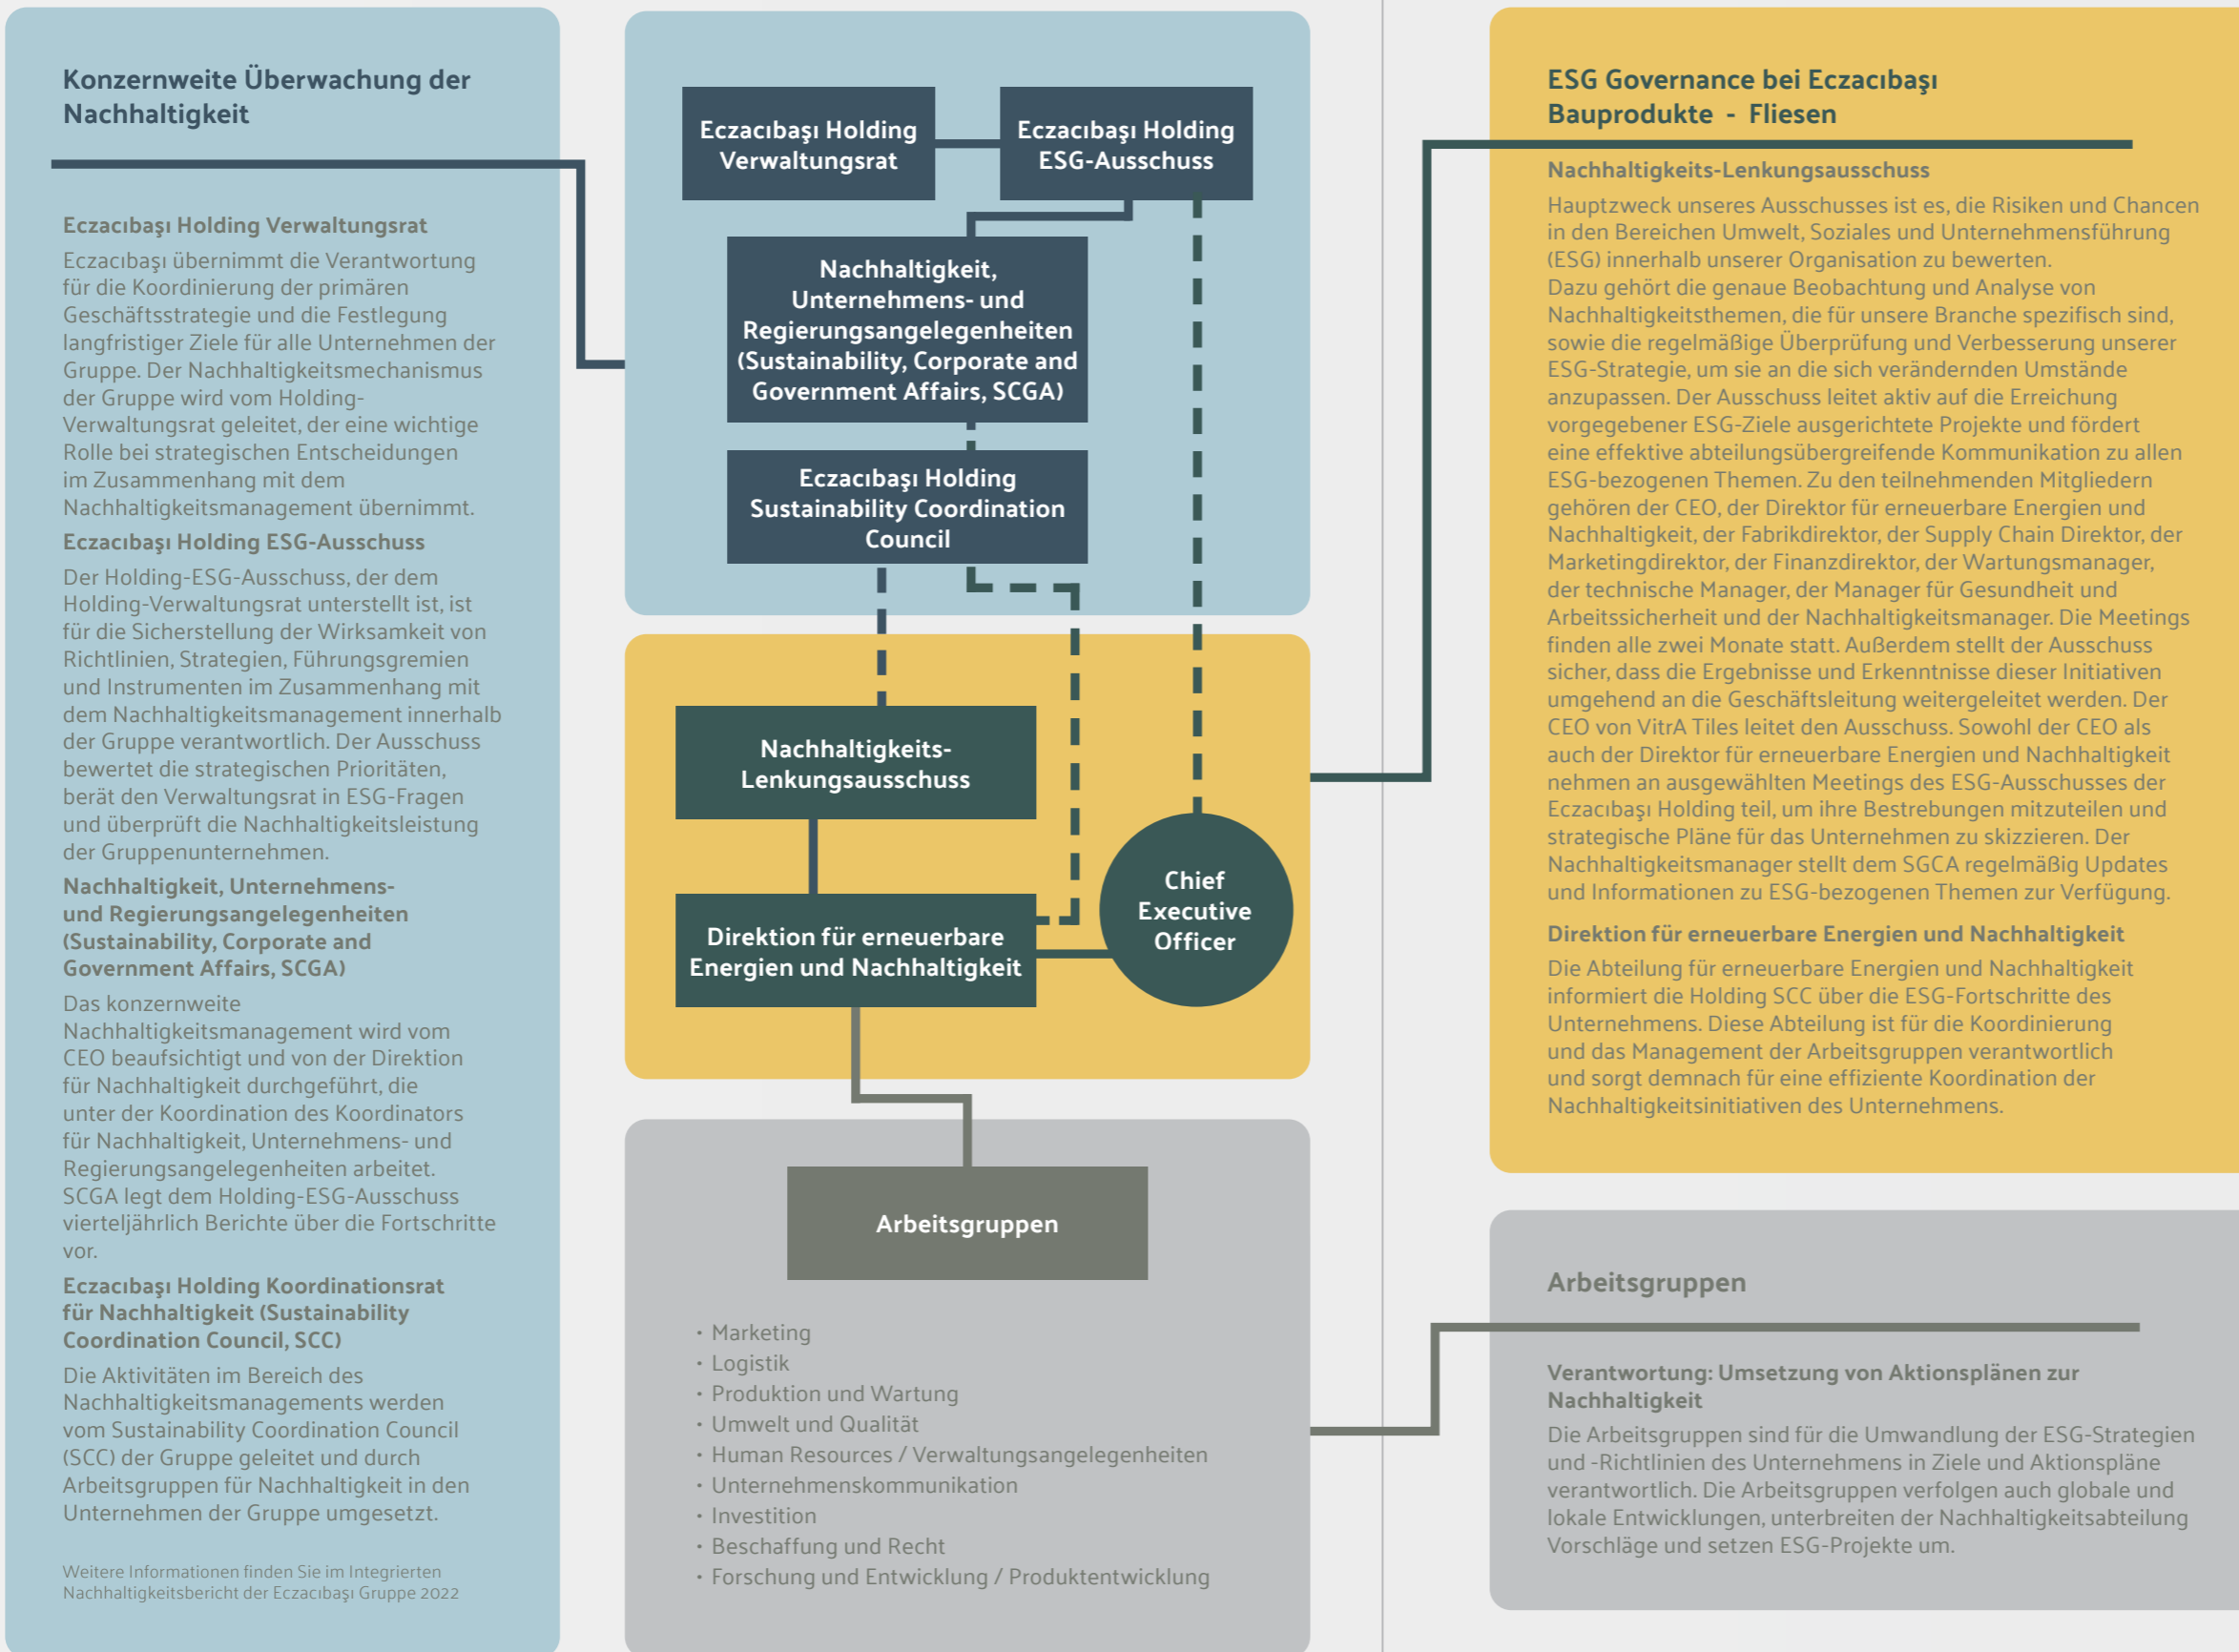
Konzernweite Überwachung der Nachhaltigkeit

Eczacıbaşı Holding Verwaltungsrat

Eczacıbaşı übernimmt die Verantwortung für die Koordinierung der primären Geschäftsstrategie und die Festlegung langfristiger Ziele für alle Unternehmen der Gruppe. Der Nachhaltigkeitsmechanismus der Gruppe wird vom Holding-Verwaltungsrat geleitet, der eine wichtige Rolle bei strategischen Entscheidungen im Zusammenhang mit dem Nachhaltigkeitsmanagement übernimmt.

Eczacıbaşı Holding ESG-Ausschuss

Der Holding-ESG-Ausschuss, der dem Holding-Verwaltungsrat unterstellt ist, ist für die Sicherstellung der Wirksamkeit von Richtlinien, Strategien, Führungsgremien und Instrumenten im Zusammenhang mit dem Nachhaltigkeitsmanagement innerhalb der Gruppe verantwortlich. Der Ausschuss bewertet die strategischen Prioritäten, berät den Verwaltungsrat in ESG-Fragen und überprüft die Nachhaltigkeitsleistung der Gruppenunternehmen.

Nachhaltigkeit, Unternehmens- und Regierungsangelegenheiten (Sustainability, Corporate and Government Affairs, SCGA)

Das konzernweite Nachhaltigkeitsmanagement wird vom CEO beaufsichtigt und von der Direktion für Nachhaltigkeit durchgeführt, die unter der Koordination des Koordinators für Nachhaltigkeit, Unternehmens- und Regierungsangelegenheiten arbeitet. SCGA legt dem Holding-ESG-Ausschuss vierteljährlich Berichte über die Fortschritte vor.

Eczacıbaşı Holding Koordinationsrat für Nachhaltigkeit (Sustainability Coordination Council, SCC)

Die Aktivitäten im Bereich des Nachhaltigkeitsmanagements werden vom Sustainability Coordination Council (SCC) der Gruppe geleitet und durch Arbeitsgruppen für Nachhaltigkeit in den Unternehmen der Gruppe umgesetzt.

Weitere Informationen finden Sie im Integrierten Nachhaltigkeitsbericht der Eczacıbaşı Gruppe 2022

Eczacıbaşı Holding Verwaltungsrat

Eczacıbaşı Holding ESG-Ausschuss

Nachhaltigkeit, Unternehmens- und Regierungsangelegenheiten (Sustainability, Corporate and Government Affairs, SCGA)

Eczacıbaşı Holding Sustainability Coordination Council

Nachhaltigkeits-Lenkungsausschuss

Direktion für erneuerbare Energien und Nachhaltigkeit

Chief Executive Officer

Arbeitsgruppen

• Marketing
• Logistik
• Produktion und Wartung
• Umwelt und Qualität
• Human Resources / Verwaltungsangelegenheiten
• Unternehmenskommunikation
• Investition
• Beschaffung und Recht
• Forschung und Entwicklung / Produktentwicklung

ESG Governance bei Eczacıbaşı Bauprodukte - Fliesen

Nachhaltigkeits-Lenkungsausschuss

Hauptzweck unseres Ausschusses ist es, die Risiken und Chancen in den Bereichen Umwelt, Soziales und Unternehmensführung (ESG) innerhalb unserer Organisation zu bewerten.
Dazu gehört die genaue Beobachtung und Analyse von Nachhaltigkeitsthemen, die für unsere Branche spezifisch sind, sowie die regelmäßige Überprüfung und Verbesserung unserer ESG-Strategie, um sie an die sich verändernden Umstände anzupassen. Der Ausschuss leitet aktiv auf die Erreichung vorgegebener ESG-Ziele ausgerichtete Projekte und fördert eine effektive abteilungsübergreifende Kommunikation zu allen ESG-bezogenen Themen. Zu den teilnehmenden Mitgliedern gehören der CEO, der Direktor für erneuerbare Energien und Nachhaltigkeit, der Fabrikdirektor, der Supply Chain Direktor, der Marketingdirektor, der Finanzdirektor, der Wartungsmanager, der technische Manager, der Manager für Gesundheit und Arbeitssicherheit und der Nachhaltigkeitsmanager. Die Meetings finden alle zwei Monate statt. Außerdem stellt der Ausschuss sicher, dass die Ergebnisse und Erkenntnisse dieser Initiativen umgehend an die Geschäftsleitung weitergeleitet werden. Der CEO von VitrA Tiles leitet den Ausschuss. Sowohl der CEO als auch der Direktor für erneuerbare Energien und Nachhaltigkeit nehmen an ausgewählten Meetings des ESG-Ausschusses der Eczacıbaşı Holding teil, um ihre Bestrebungen mitzuteilen und strategische Pläne für das Unternehmen zu skizzieren. Der Nachhaltigkeitsmanager stellt dem SGCA regelmäßig Updates und Informationen zu ESG-bezogenen Themen zur Verfügung.

Direktion für erneuerbare Energien und Nachhaltigkeit

Die Abteilung für erneuerbare Energien und Nachhaltigkeit informiert die Holding SCC über die ESG-Fortschritte des Unternehmens. Diese Abteilung ist für die Koordinierung und das Management der Arbeitsgruppen verantwortlich und sorgt demnach für eine effiziente Koordination der Nachhaltigkeitsinitiativen des Unternehmens.

Arbeitsgruppen

Verantwortung: Umsetzung von Aktionsplänen zur Nachhaltigkeit

Die Arbeitsgruppen sind für die Umwandlung der ESG-Strategien und -Richtlinien des Unternehmens in Ziele und Aktionspläne verantwortlich. Die Arbeitsgruppen verfolgen auch globale und lokale Entwicklungen, unterbreiten der Nachhaltigkeitsabteilung Vorschläge und setzen ESG-Projekte um.